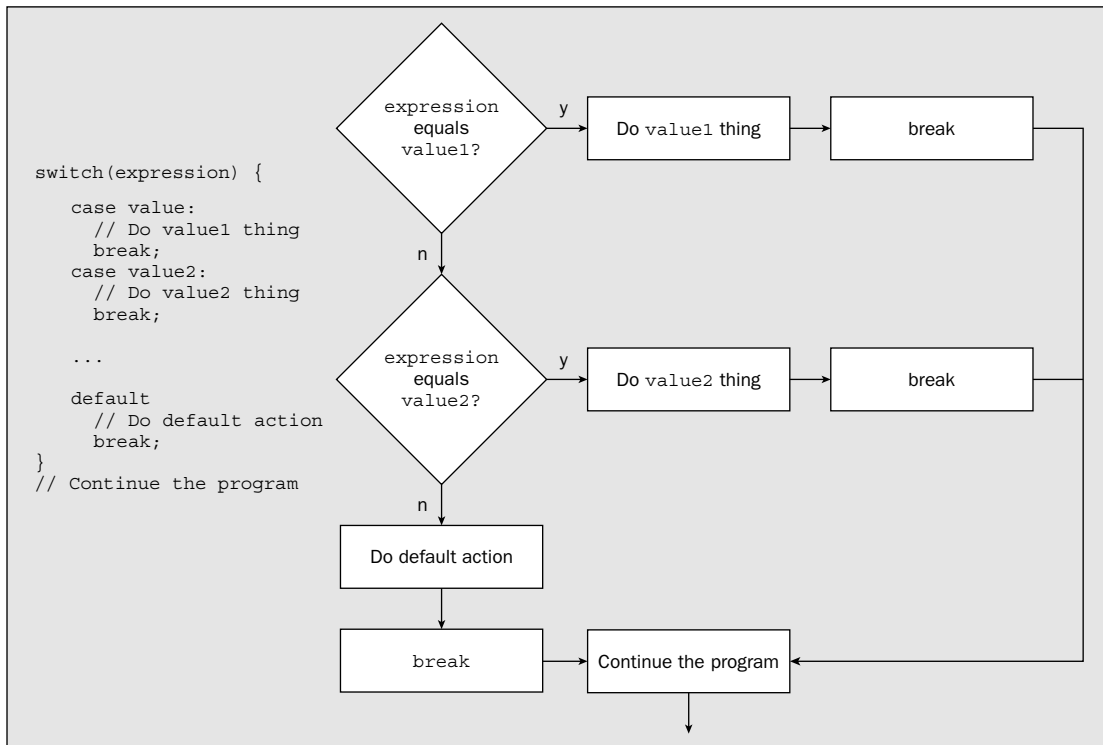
switch(expression) {

   case value:
     // Do value1 thing
     break;
   case value2:
     // Do value2 thing
     break;

   ...

   default
     // Do default action
     break;
}
// Continue the program

expression equals value1?

y

Do value1 thing

break

n

expression equals value2?

y

Do value2 thing

break

n

Do default action

break

Continue the program